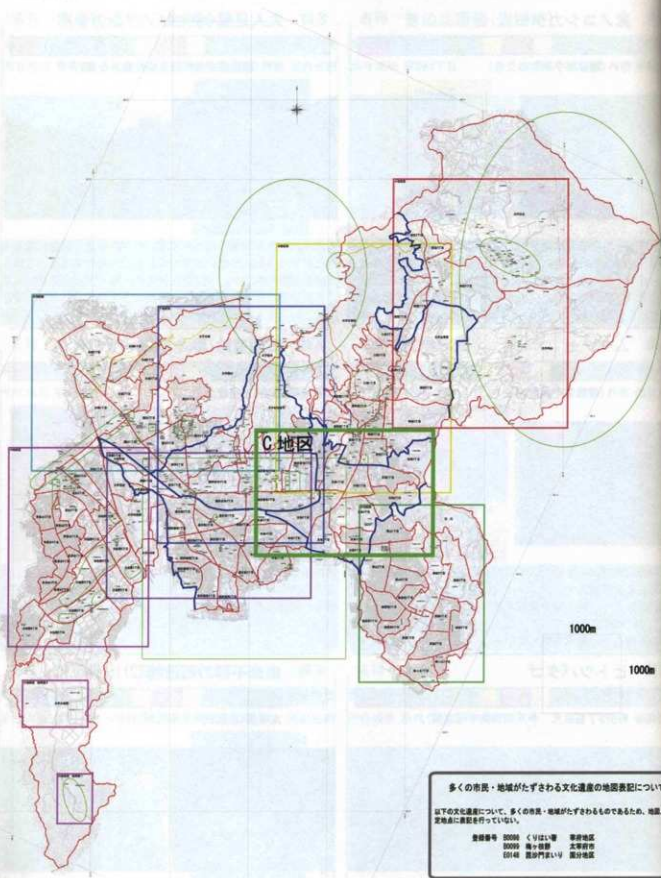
C 地区

1000m

1000m

多くの市民・地域がたずさわる文化遺産の地図表記につい

以下の文化遺産について、多くの市民・地域がたずさわるものであるため、地図上に表記を行っていない。

登録番号 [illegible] くりはい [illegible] 事府地区
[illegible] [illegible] 太宰府市
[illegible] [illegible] 国分地区